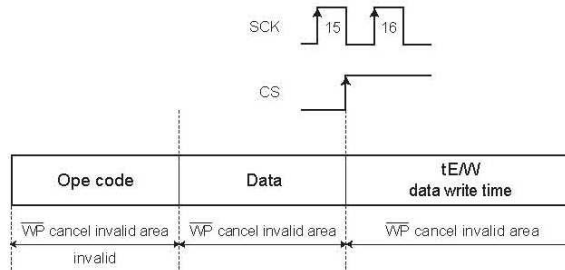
SCK

15

16

CS

| Ope code | Data | tE/W data write time |
|---|---|---|
| $\overline{\text{WP}}$ cancel invalid area | $\overline{\text{WP}}$ cancel invalid area | $\overline{\text{WP}}$ cancel invalid area |

invalid